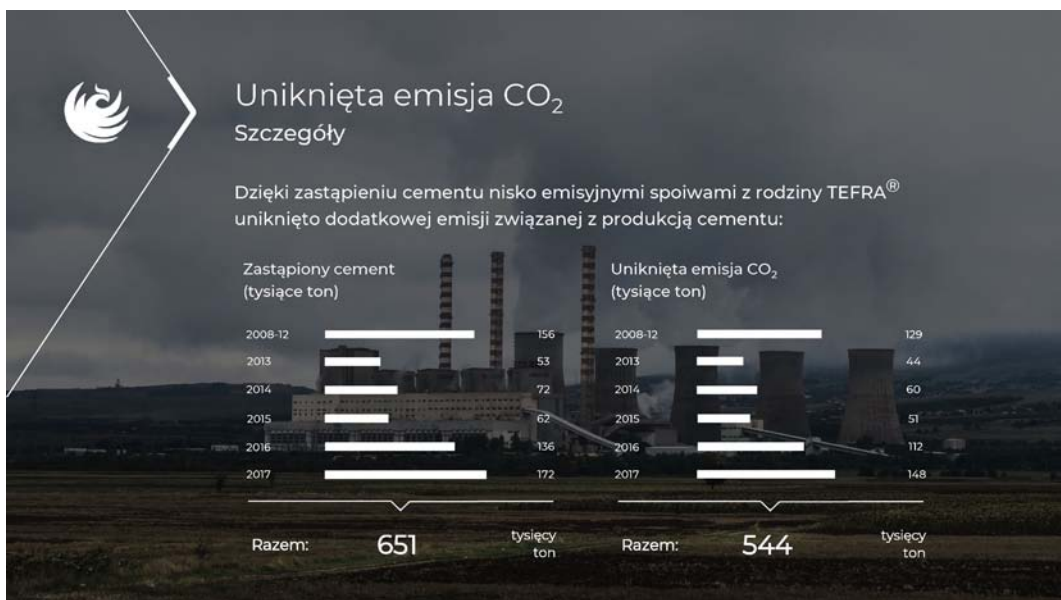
Uniknięta emisja $CO_2$
Szczegóły

Dzięki zastąpieniu cementu nisko emisyjnymi spoiwami z rodziny TEFRA® uniknięto dodatkowej emisji związanej z produkcją cementu:

Zastąpiony cement
(tysiące ton)

| | |
|---|---|
| 2008-12 | 156 |
| 2013 | 53 |
| 2014 | 72 |
| 2015 | 62 |
| 2016 | 136 |
| 2017 | 172 |

Razem: 651 tysięcy ton

Uniknięta emisja $CO_2$
(tysiące ton)

| | |
|---|---|
| 2008-12 | 129 |
| 2013 | 44 |
| 2014 | 60 |
| 2015 | 51 |
| 2016 | 112 |
| 2017 | 148 |

Razem: 544 tysięcy ton